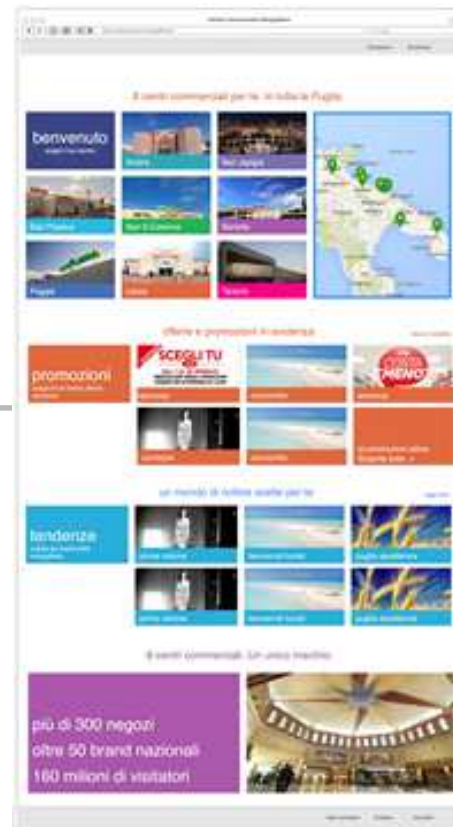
8 centri commerciali per te, in tutta la Puglia

benvenuto

Andria

San Giorgio

San Paolo

San G. Rotondo

Barletta

Foggia

Lecce

Taranto

offerte e promozioni in evidenza

promozioni

SCEGLI TU

MENO

tendenze

un mondo di notizie scelte per te

8 centri commerciali. Un unico marchio

più di 300 negozi
oltre 50 brand nazionali
160 milioni di visitatori